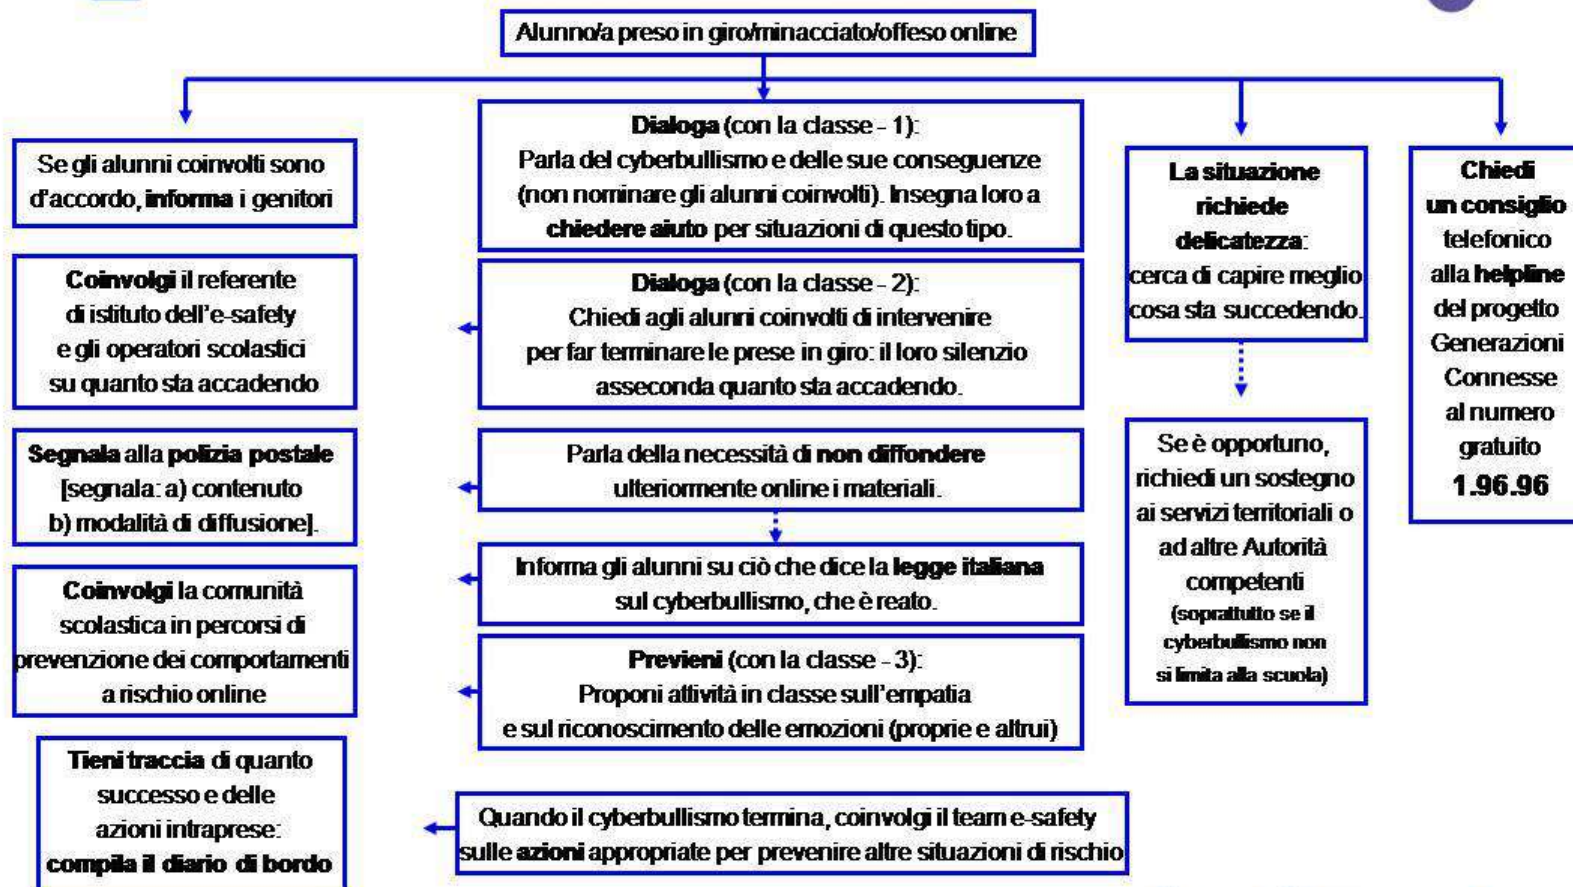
Alunno/a preso in giro/minacciato/offeso online

Se gli alunni coinvolti sono d'accordo, **informa** i genitori

**Coinvolgi** il referente di istituto dell'e-safety e gli operatori scolastici su quanto sta accadendo

**Segnala** alla **polizia postale** [segnala: a) contenuto b) modalità di diffusione].

**Coinvolgi** la comunità scolastica in percorsi di prevenzione dei comportamenti a rischio online

**Tieni traccia** di quanto successo e delle azioni intraprese: **compila il diario di bordo**

**Dialoga** (con la classe - 1): Parla del cyberbullismo e delle sue conseguenze (non nominare gli alunni coinvolti). Insegna loro a **chiedere aiuto** per situazioni di questo tipo.

**Dialoga** (con la classe - 2): Chiedi agli alunni coinvolti di intervenire per far terminare le prese in giro: il loro silenzio asseconda quanto sta accadendo.

Parla della necessità di **non diffondere** ulteriormente online i materiali.

Informa gli alunni su ciò che dice la **legge italiana** sul cyberbullismo, che è reato.

**Previeni** (con la classe - 3): Proponi attività in classe sull'empatia e sul riconoscimento delle emozioni (proprie e altrui)

Quando il cyberbullismo termina, coinvolgi il team e-safety sulle **azioni** appropriate per prevenire altre situazioni di rischio

**La situazione richiede delicatezza**: cerca di capire meglio cosa sta succedendo.

Se è opportuno, richiedi un sostegno ai servizi territoriali o ad altre Autorità competenti (soprattutto se il cyberbullismo non si limita alla scuola)

**Chiedi un consiglio** telefonico alla **helpline** del progetto Generazioni Connesse al numero gratuito **1.96.96**